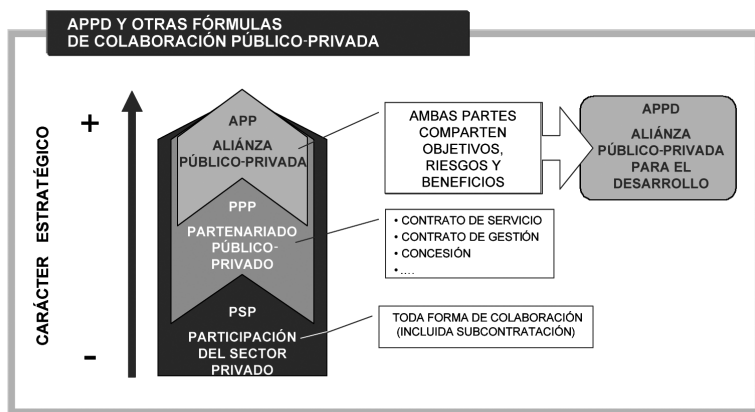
APPD Y OTRAS FÓRMULAS DE COLABORACIÓN PÚBLICO-PRIVADA

CARÁCTER ESTRATÉGICO

+

-

APP
ALIÁNZA PÚBLICO-PRIVADA

PPP
PARTENARIADO PÚBLICO-PRIVADO

PSP
PARTICIPACIÓN DEL SECTOR PRIVADO

AMBAS PARTES COMPARTEN OBJETIVOS, RIESGOS Y BENEFICIOS

APPD
ALIÁNZA PÚBLICO-PRIVADA PARA EL DESARROLLO

• CONTRATO DE SERVICIO
• CONTRATO DE GESTIÓN
• CONCESIÓN
• ….

TODA FORMA DE COLABORACIÓN (INCLUIDA SUBCONTRATACIÓN)